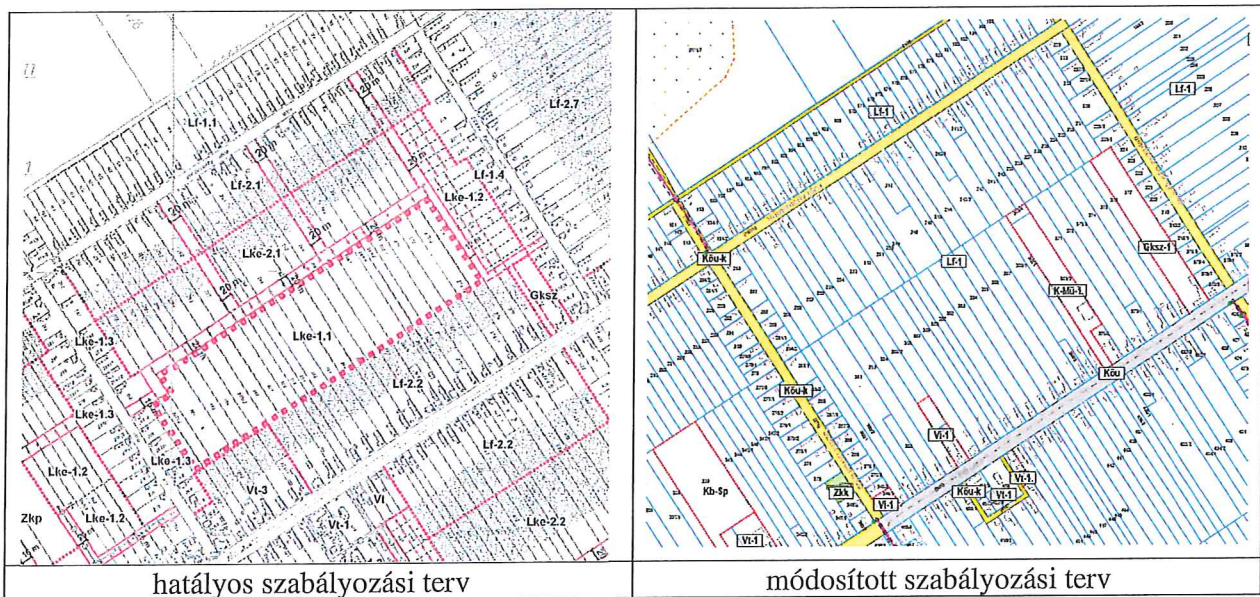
Lf-1.1
Lf-2.7
20 m
20 m
20 m
Lf-2.1
Lf-1.4
20 m
Lke-1.2
20 m
Lke-2.1
20 m
Gksz
Lke-1.3
Lke-1.1
Lf-2.2
Lke-1.3
Lf-2.2
Lke-1.2
Lke-1.3
Vt-3
Vi
Zkp
Lke-1.2
Vt-1
Lke-2.2

Lf-1
Lf-1
Köu-k
Lf-1
Gksz-1
K-Mü-1
Köu-k
Köu
Vi-1
Kb-Sp
Zkk
Köu-k
Vt-1
Vt-1
Vt-1
Vt-1

| hatályos szabályozási terv | módosított szabályozási terv |